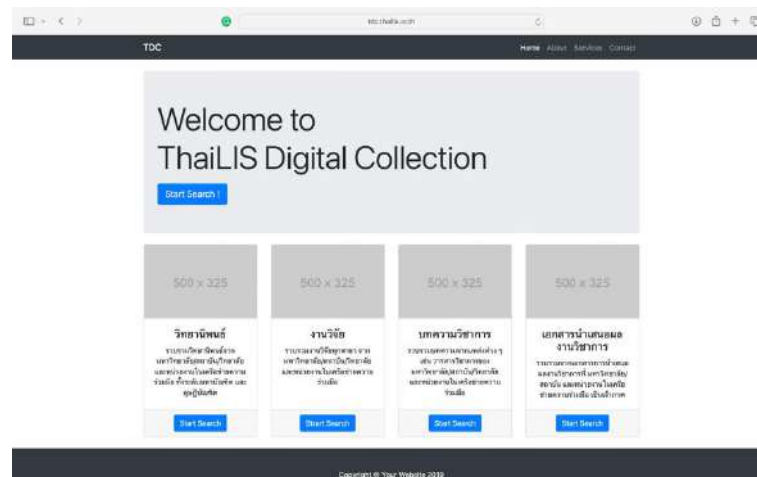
tdc.thailis.or.th

TDC

Home About Services Contact

Welcome to
ThaiLIS Digital Collection

Start Search !

500 x 325

วิทยานิพนธ์

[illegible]

Start Search

500 x 325

งานวิจัย

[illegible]

Start Search

500 x 325

บทความวิชาการ

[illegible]

Start Search

500 x 325

เอกสารนำเสนอผลงานวิชาการ

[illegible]

Start Search

Copyright © Your Website 2019